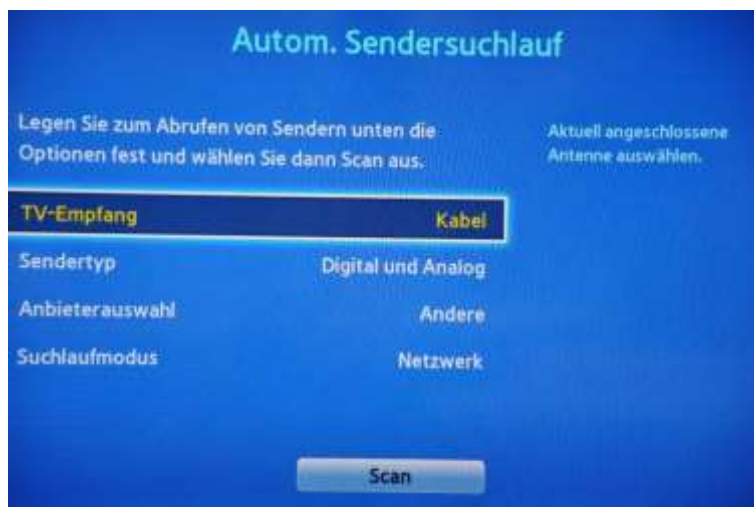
Autom. Sendersuchlauf

Legen Sie zum Abrufen von Sendern unten die Optionen fest und wählen Sie dann Scan aus.

Aktuell angeschlossene Antenne auswählen.

TV-Empfang Kabel

Sendertyp Digital und Analog

Anbieterauswahl Andere

Suchlaufmodus Netzwerk

Scan